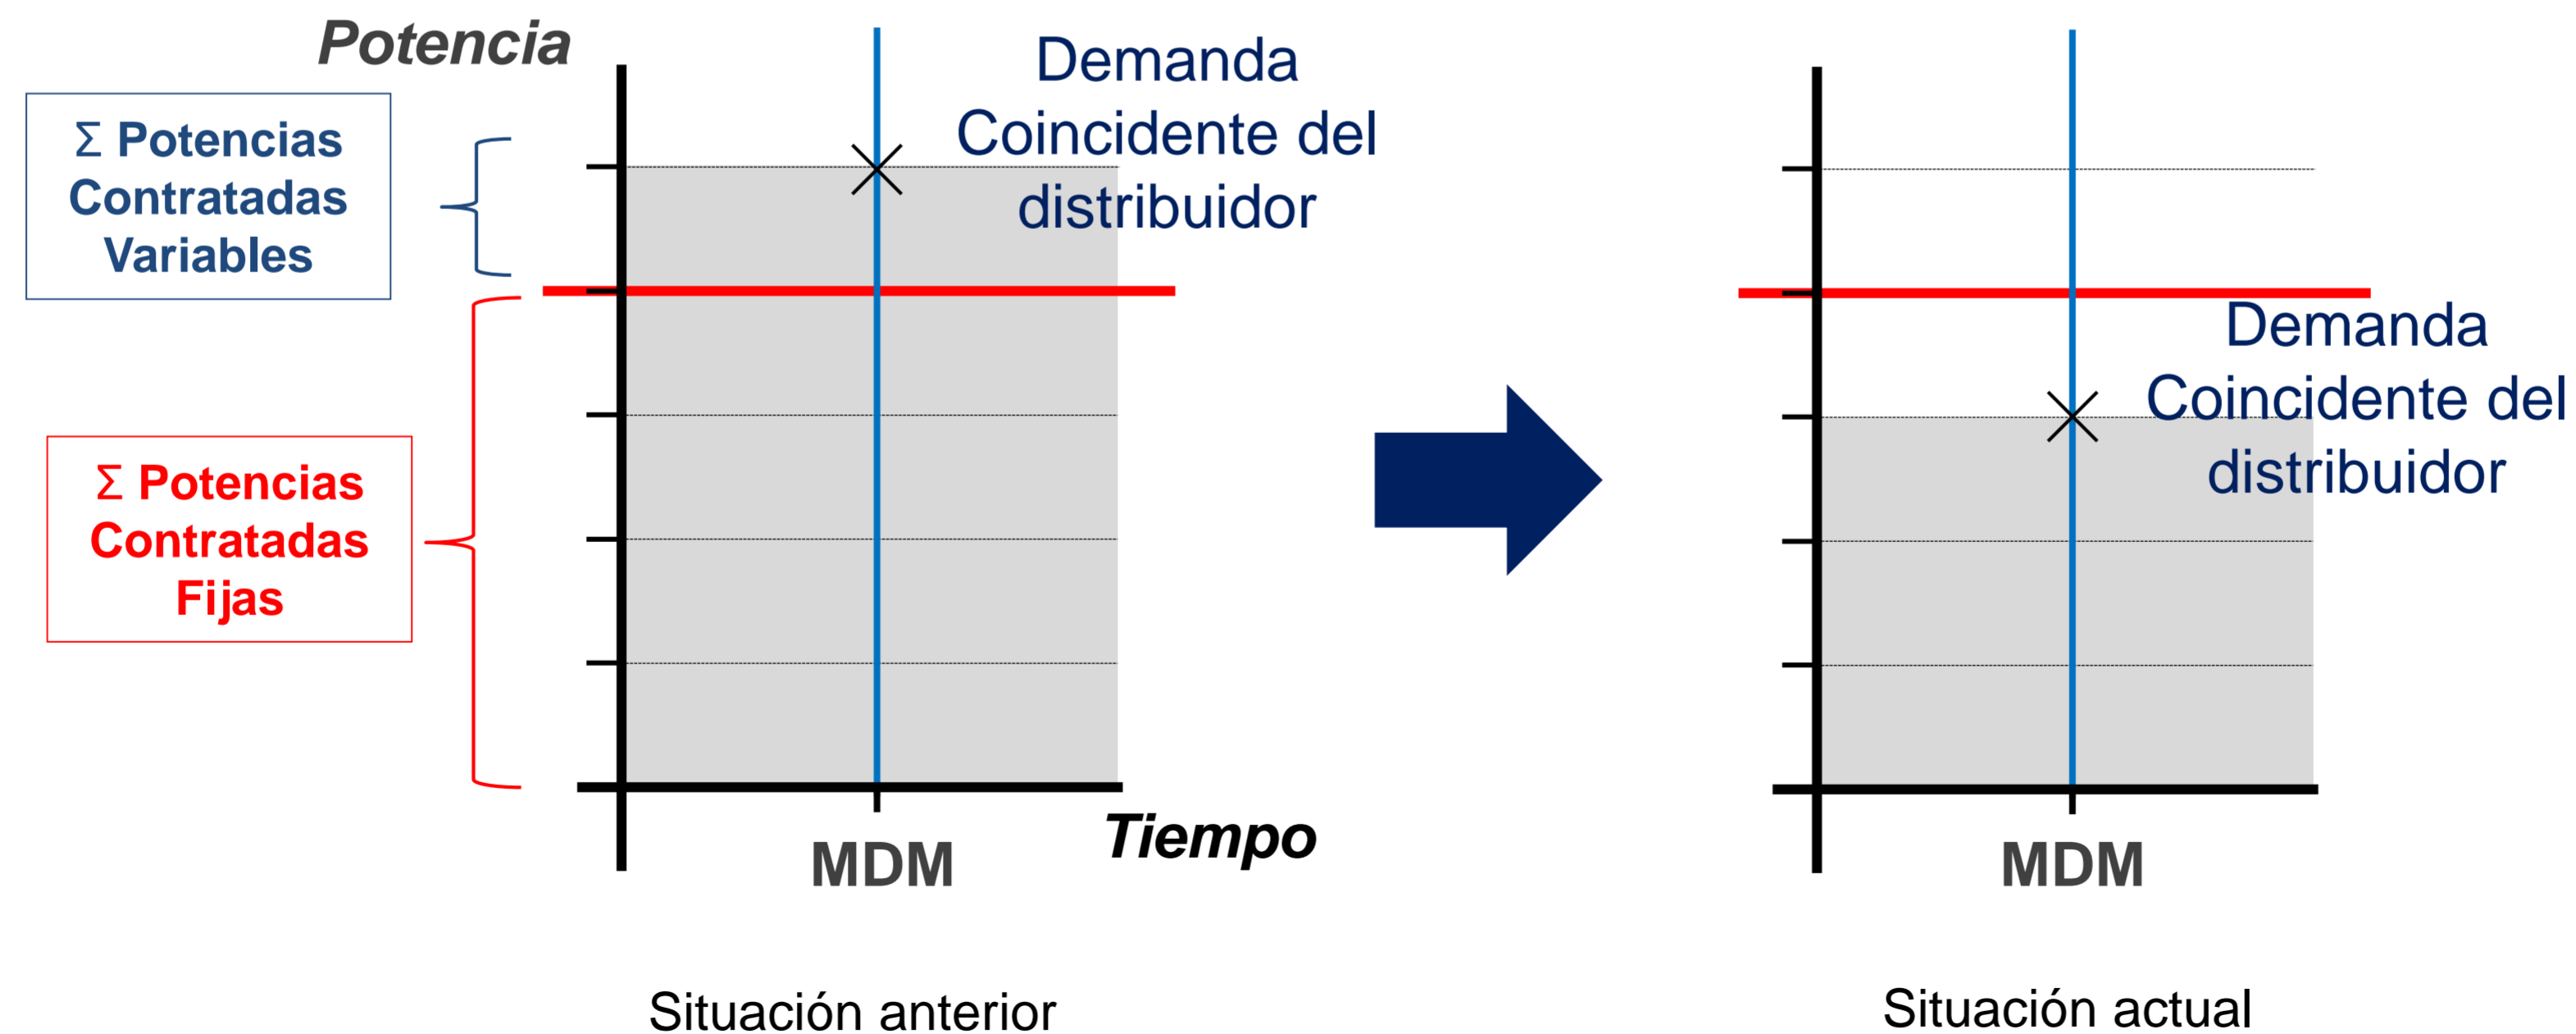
Potencia

Σ Potencias Contratadas Variables

Demanda Coincidente del distribuidor

Σ Potencias Contratadas Fijas

MDM

Tiempo

Situación anterior

Demanda Coincidente del distribuidor

MDM

Situación actual